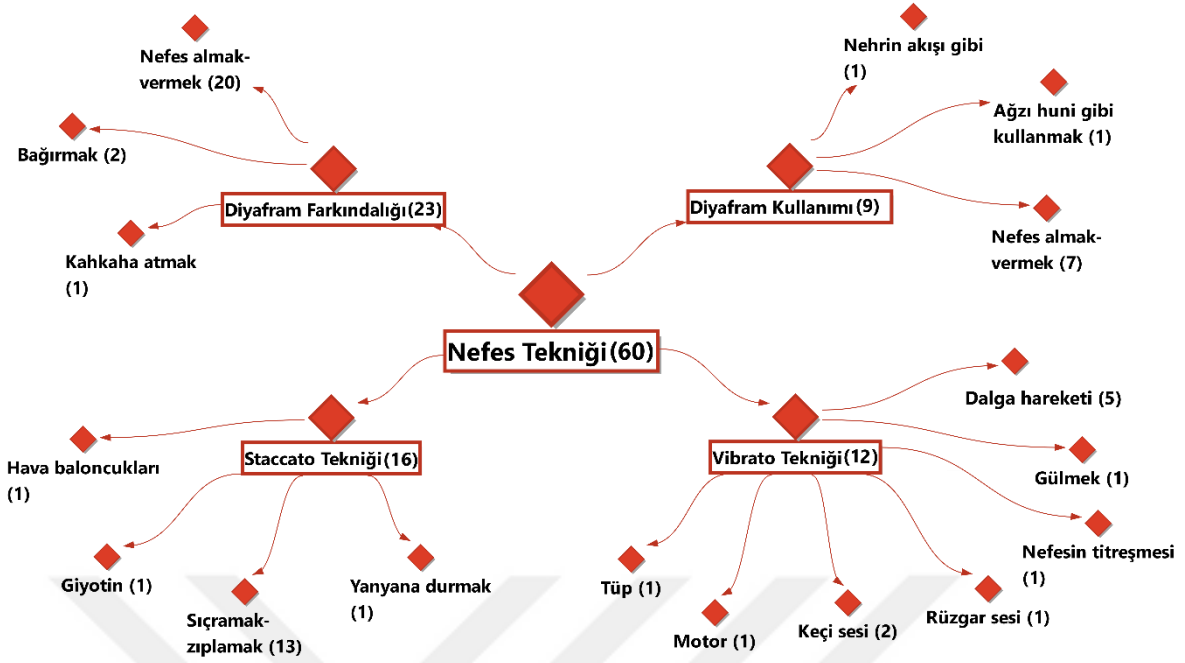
Nefes Tekniği(60)

Diyafram Farkındalığı(23)

Nefes almak-vermek (20)

Bağırmak (2)

Kahkaha atmak (1)

Diyafram Kullanımı(9)

Nehrin akışı gibi (1)

Ağzı huni gibi kullanmak (1)

Nefes almak-vermek (7)

Staccato Tekniği(16)

Hava baloncukları (1)

Giyotin (1)

Sıçramak-zıplamak (13)

Yanyana durmak (1)

Vibrato Tekniği(12)

Dalga hareketi (5)

Gülmek (1)

Nefesin titreşmesi (1)

Tüp (1)

Motor (1)

Keçi sesi (2)

Rüzgar sesi (1)